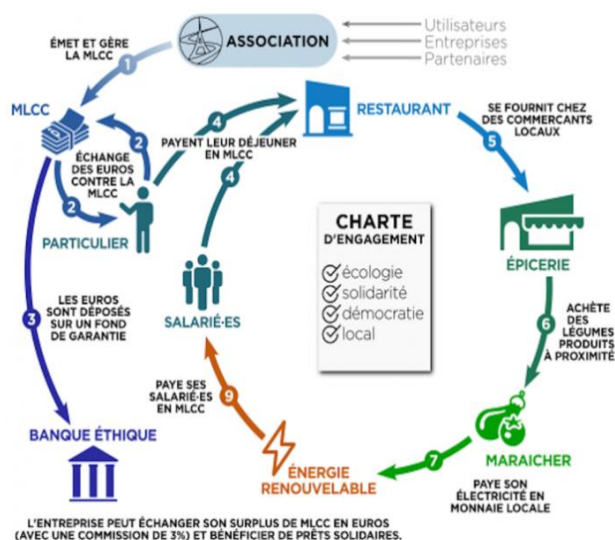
ASSOCIATION

Utilisateurs
Entreprises
Partenaires

ÉMET ET GÈRE LA MLCC

1

MLCC

2

ÉCHANGE DES EUROS CONTRE LA MLCC

2

PARTICULIER

4

PAYENT LEUR DÉJEUNER EN MLCC

4

RESTAURANT

SE FOURNIT CHEZ DES COMMERCANTS LOCAUX

5

CHARTE
D'ENGAGEMENT
écologie
solidarité
démocratie
local

ÉPICERIE

6

ACHÈTE DES LÉGUMES PRODUITS À PROXIMITÉ

3

LES EUROS SONT DÉPOSÉS SUR UN FOND DE GARANTIE

SALARIÉ·ES

PAYE SES SALARIÉ·ES EN MLCC

9

MARAICHER

7

PAYE SON ÉLECTRICITÉ EN MONNAIE LOCALE

BANQUE ÉTHIQUE

ÉNERGIE RENOUVELABLE

L'ENTREPRISE PEUT ÉCHANGER SON SURPLUS DE MLCC EN EUROS (AVEC UNE COMMISSION DE 3%) ET BÉNÉFICIER DE PRÊTS SOLIDAIRES.